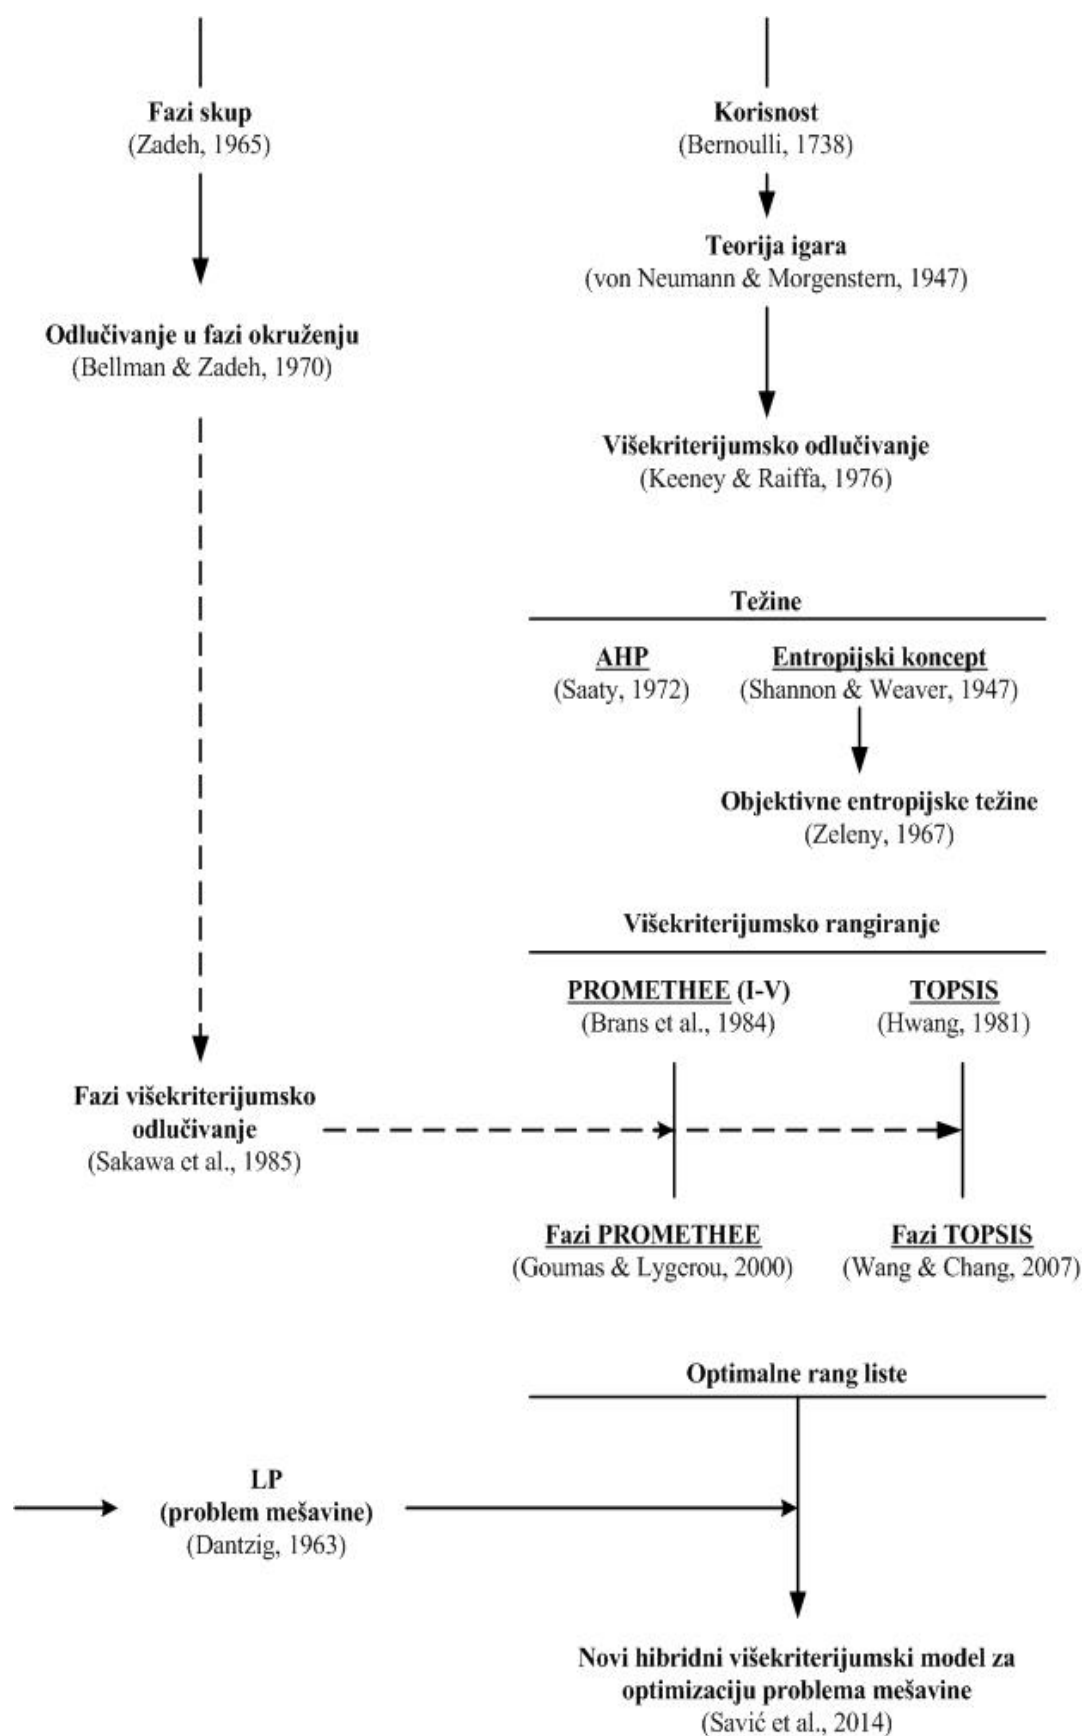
Fazi skup
(Zadeh, 1965)

Korisnost
(Bernoulli, 1738)

Teorija igara
(von Neumann & Morgenstern, 1947)

Odlučivanje u fazi okruženju
(Bellman & Zadeh, 1970)

Višekriterijumsko odlučivanje
(Keeney & Raiffa, 1976)

Težine

AHP
(Saaty, 1972)

Entropijski koncept
(Shannon & Weaver, 1947)

Objektivne entropijske težine
(Zeleny, 1967)

Višekriterijumsko rangiranje

PROMETHEE (I-V)
(Brans et al., 1984)

TOPSIS
(Hwang, 1981)

Fazi višekriterijumsko odlučivanje
(Sakawa et al., 1985)

Fazi PROMETHEE
(Goumas & Lygerou, 2000)

Fazi TOPSIS
(Wang & Chang, 2007)

Optimalne rang liste

LP
(problem mešavine)
(Dantzig, 1963)

Novi hibridni višekriterijumski model za optimizaciju problema mešavine
(Savić et al., 2014)